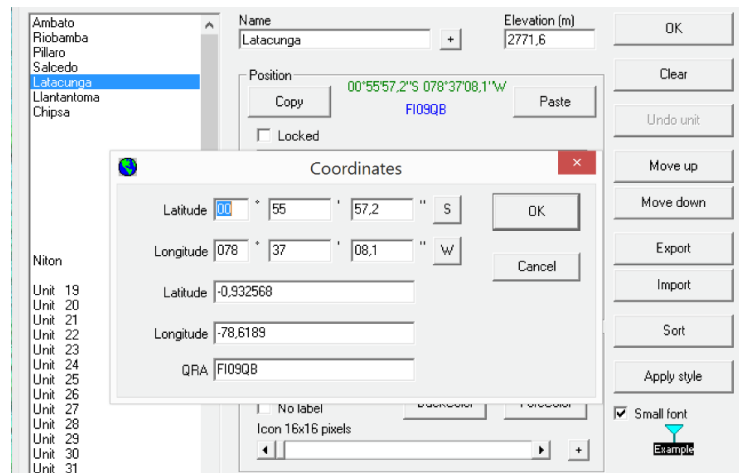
Ambato
Riobamba
Pillaro
Salcedo
Latacunga
Llantantoma
Chipsa

Niton

Unit 19
Unit 20
Unit 21
Unit 22
Unit 23
Unit 24
Unit 25
Unit 26
Unit 27
Unit 28
Unit 29
Unit 30
Unit 31

Name
Latacunga
+
Elevation (m)
2771,6

OK
Clear
Undo unit
Move up
Move down
Export
Import
Sort
Apply style

Position
00°55'57,2"S 078°37'08,1"W
FI09QB
Copy
Paste
Locked

Coordinates
Latitude 00 ° 55 ' 57,2 " S
OK
Longitude 078 ° 37 ' 08,1 " W
Cancel
Latitude -0,932568
Longitude -78,6189
QRA FI09QB

No label
BackColor
ForeColor
Icon 16x16 pixels
+
Small font
Example